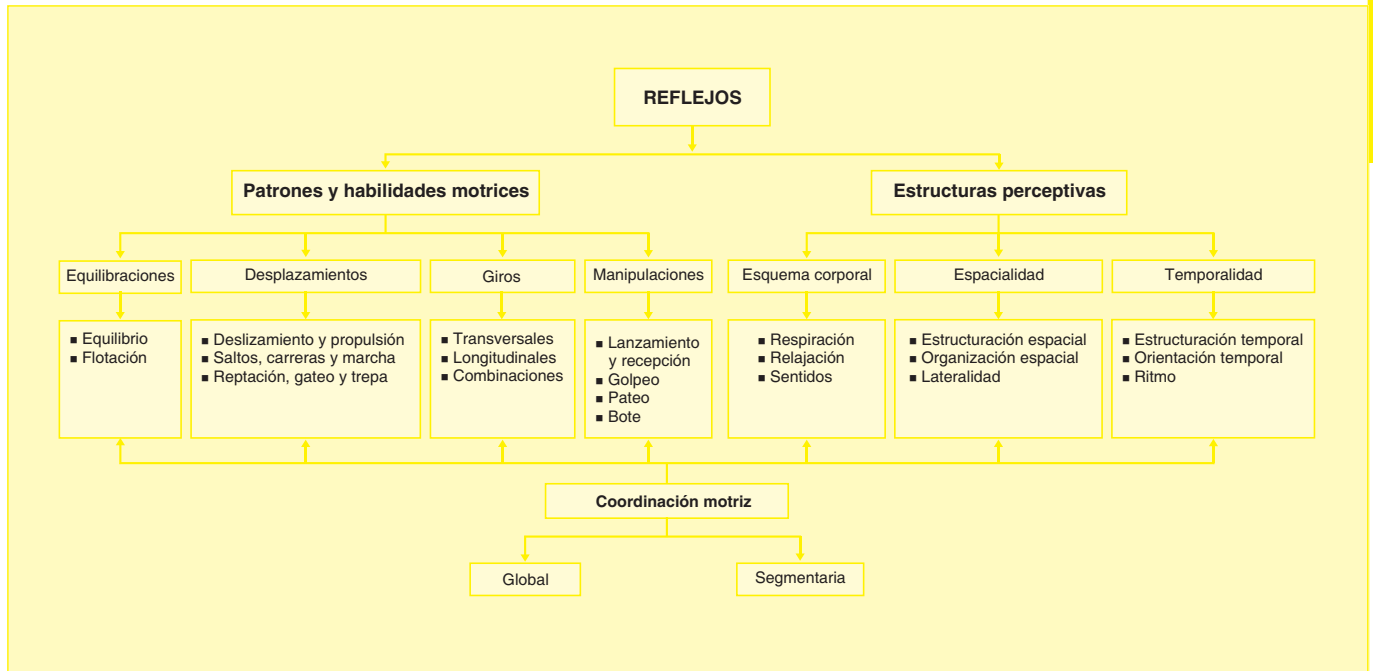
REFLEJOS

Patrones y habilidades motrices

Estructuras perceptivas

Equilibraciones

Desplazamientos

Giros

Manipulaciones

Esquema corporal

Espacialidad

Temporalidad

■ Equilibrio
■ Flotación

■ Deslizamiento y propulsión
■ Saltos, carreras y marcha
■ Reptación, gateo y trepa

■ Transversales
■ Longitudinales
■ Combinaciones

■ Lanzamiento y recepción
■ Golpeo
■ Pateo
■ Bote

■ Respiración
■ Relajación
■ Sentidos

■ Estructuración espacial
■ Organización espacial
■ Lateralidad

■ Estructuración temporal
■ Orientación temporal
■ Ritmo

Coordinación motriz

Global

Segmentaria